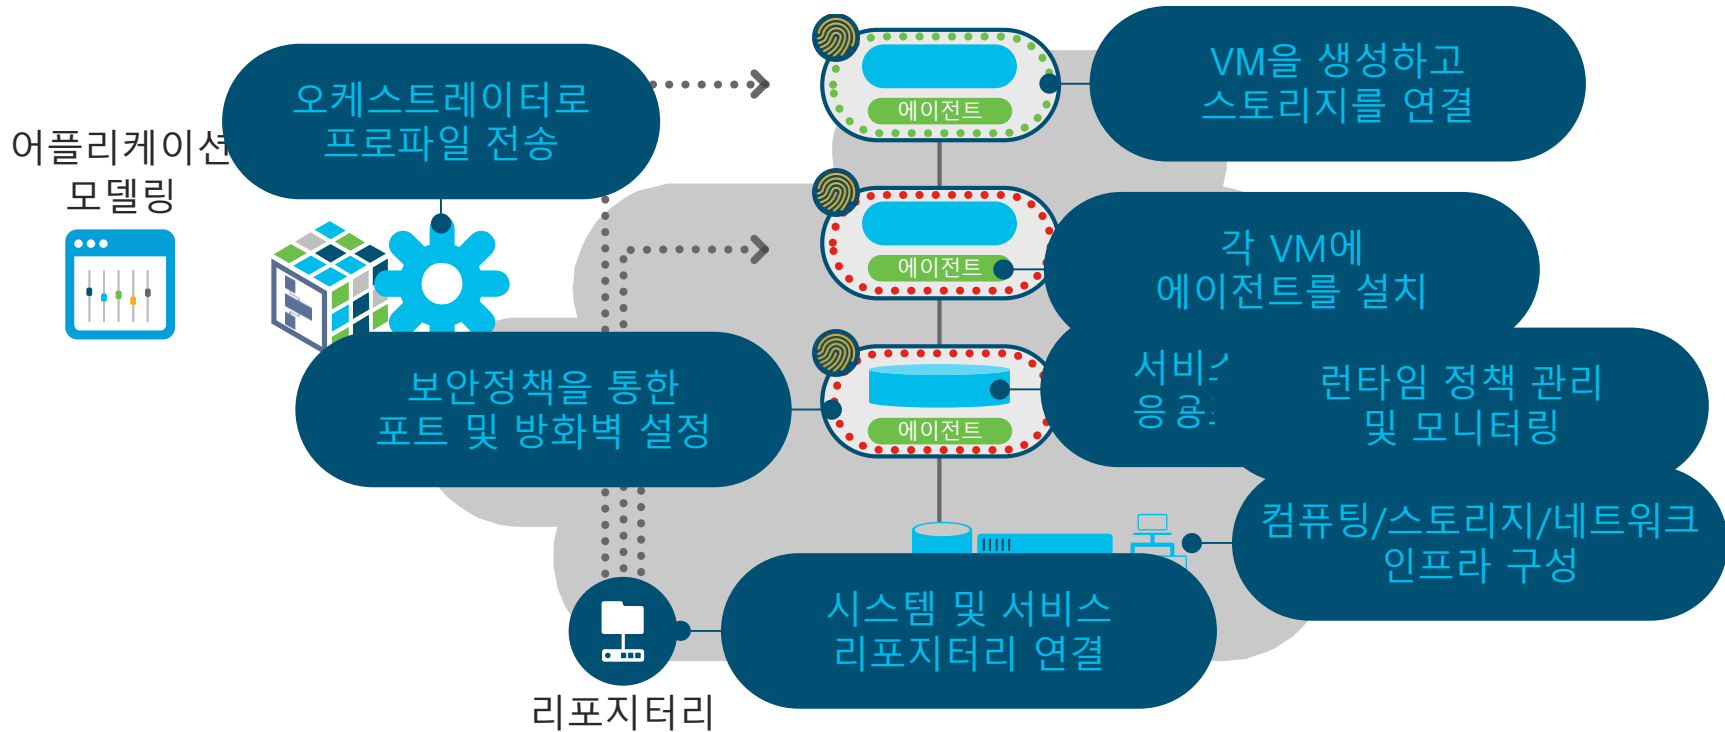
어플리케이션 모델링

오케스트레이터로 프로파일 전송

보안정책을 통한 포트 및 방화벽 설정

리포지터리

시스템 및 서비스 리포지터리 연결

VM을 생성하고 스토리지를 연결

에이전트

각 VM에 에이전트를 설치

에이전트

서비스 응용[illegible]

런타임 정책 관리 및 모니터링

에이전트

컴퓨팅/스토리지/네트워크 인프라 구성